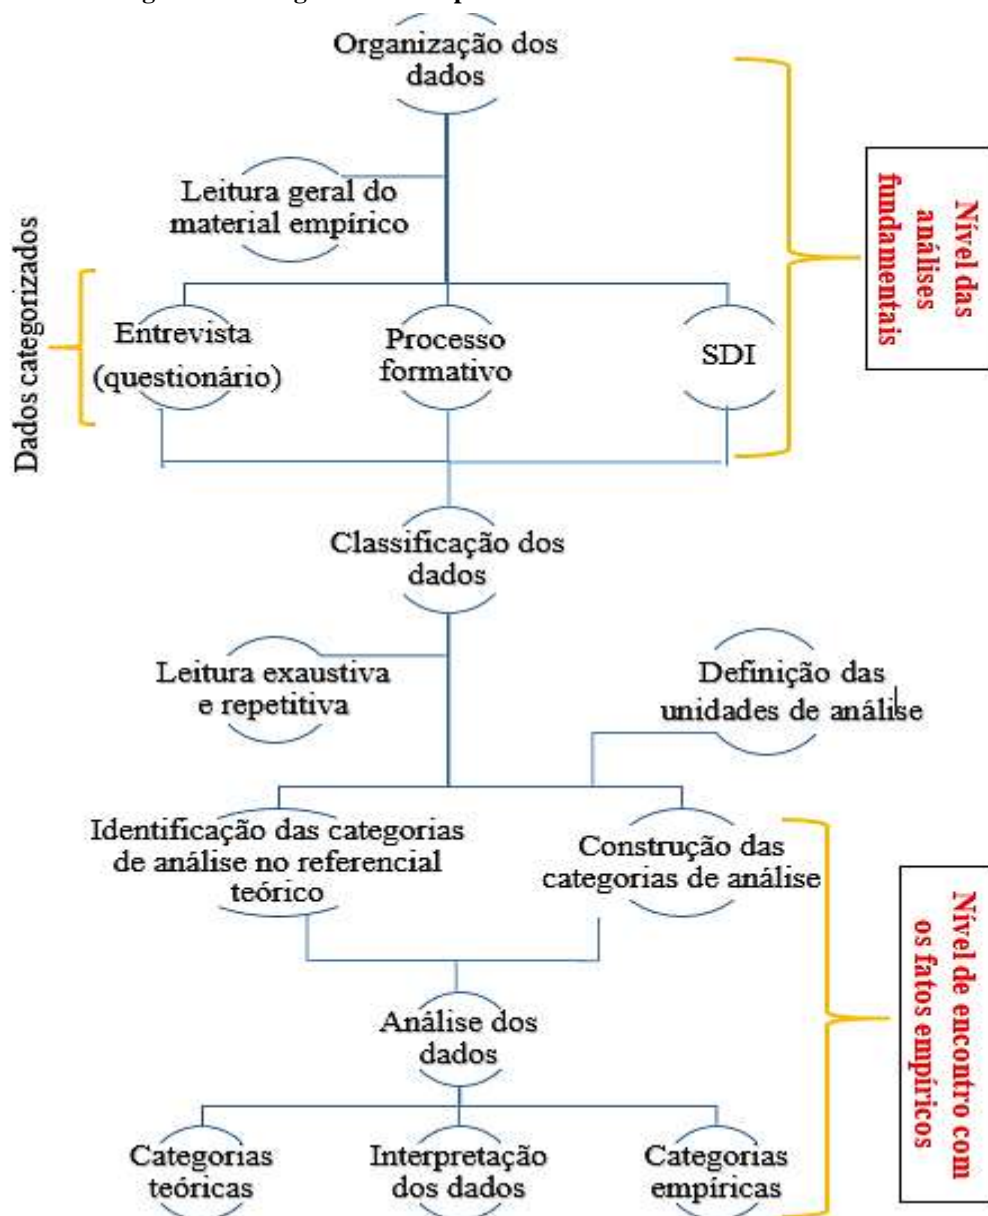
Organização dos dados

Leitura geral do material empírico

Dados categorizados

Entrevista (questionário)

Processo formativo

SDI

Nível das análises fundamentais

Classificação dos dados

Leitura exaustiva e repetitiva

Definição das unidades de análise

Identificação das categorias de análise no referencial teórico

Construção das categorias de análise

Nível de encontro com os fatos empíricos

Análise dos dados

Categorias teóricas

Interpretação dos dados

Categorias empíricas